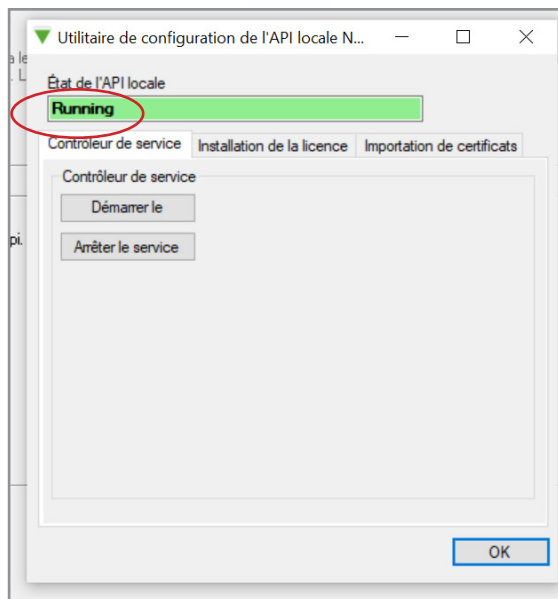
Utilitaire de configuration de l'API locale N...

État de l'API locale
Running

Controleur de service | Installation de la licence | Importation de certificats

Contrôleur de service
Démarrer le
Arrêter le service

OK

a le
. L
pi.